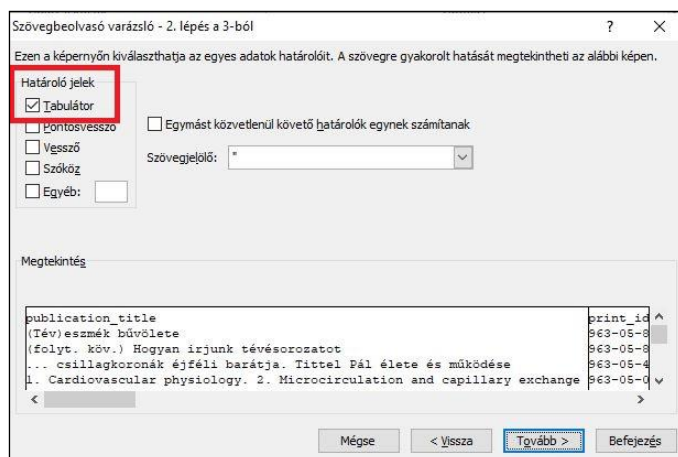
Szövegbeolvasó varázsló - 2. lépés a 3-ból ? ×

Ezen a képernyőn kiválaszthatja az egyes adatok határolóit. A szövegre gyakorolt hatását megtekintheti az alábbi képen.

Határoló jelek
☑ Tabulátor
☐ Pontosvessző
☐ Vessző
☐ Szóköz
☐ Egyéb:

☐ Egymást közvetlenül követő határolók egynek számítanak

Szövegjelölő: "

Megtekintés

| publication_title | print_id |
|---|---|
| (Tév)eszmék bűvölete | 963-05-8 |
| (folyt. köv.) Hogyan irjunk tévésorozatot | 963-05-8 |
| ... csillagkoronák éjféli barátja. Tittel Pál élete és működése | 963-05-4 |
| 1. Cardiovascular physiology. 2. Microcirculation and capillary exchange | 963-05-0 |

Mégse < Vissza Tovább > Befejezés